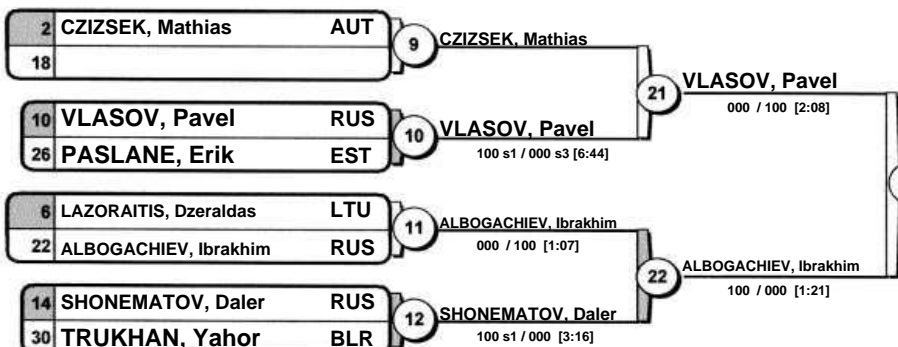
2 CZIZSEK, Mathias AUT
18

9 CZIZSEK, Mathias

10 VLASOV, Pavel RUS
26 PASLANE, Erik EST

10 VLASOV, Pavel
100 s1 / 000 s3 [6:44]

21 VLASOV, Pavel
000 / 100 [2:08]

6 LAZORAITIS, Dzeraldas LTU
22 ALBOGACHIEV, Ibrakhim RUS

11 ALBOGACHIEV, Ibrakhim
000 / 100 [1:07]

22 ALBOGACHIEV, Ibrakhim
100 / 000 [1:21]

14 SHONEMATOV, Daler RUS
30 TRUKHAN, Yahor BLR

12 SHONEMATOV, Daler
100 s1 / 000 [3:16]